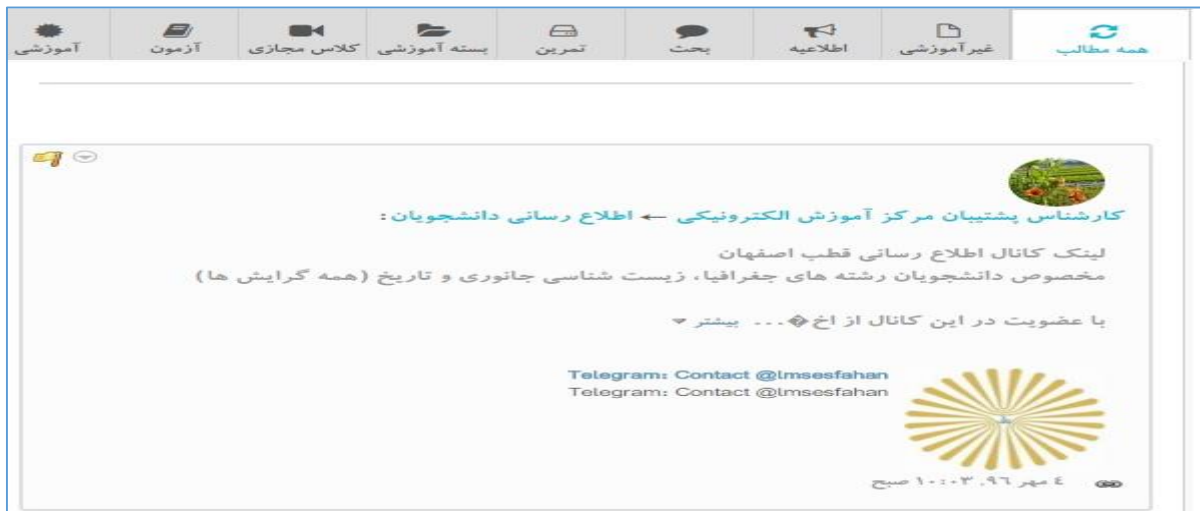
همه مطالب | غیرآموزشی | اطلاعیه | بحث | تمرین | بسته آموزشی | کلاس مجازی | آزمون | آموزشی

کارشناس پشتیبان مرکز آموزش الکترونیکی ← اطلاع رسانی دانشجویان :

لینک کانال اطلاع رسانی قطب اصفهان
مخصوص دانشجویان رشته های جغرافیا، زیست شناسی جانوری و تاریخ (همه گرایش ها)

با عضویت در این کانال از اخ�... بیشتر

Telegram: Contact @lmsesfahan
Telegram: Contact @lmsesfahan

٤ مهر ٩٦, ١٠:٠٣ صبح